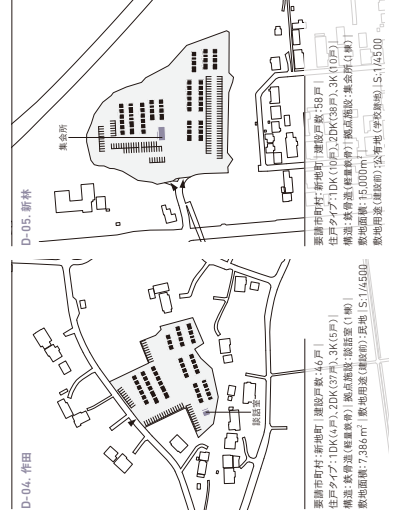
D-04. 作田

談話室

要請市町村：新地町｜建設戸数：46戸｜
住戸タイプ：1DK(4戸)、2DK(37戸)、3K(5戸)｜
構造：鉄骨造(軽量鉄骨)｜拠点施設：談話室(1棟)｜
敷地面積：7,386m$^2$｜敷地用途(建設前)：民地｜S.:1/4500

D-05. 新林

集会所

要請市町村：新地町｜建設戸数：58戸｜
住戸タイプ：1DK(10戸)、2DK(38戸)、3K(10戸)｜
構造：鉄骨造(軽量鉄骨)｜拠点施設：集会所(1棟)｜
敷地面積：15,000m$^2$｜
敷地用途(建設前)：公有地(学校跡地)｜S.:1/4500